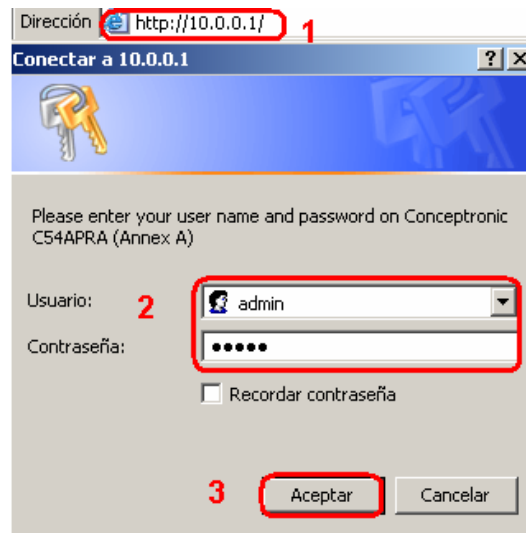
Dirección http://10.0.0.1/ 1

Conectar a 10.0.0.1 ? X

Please enter your user name and password on Conceptronic C54APRA (Annex A)

Usuario: 2 admin

Contraseña: •••••

Recordar contraseña

3 Aceptar Cancelar